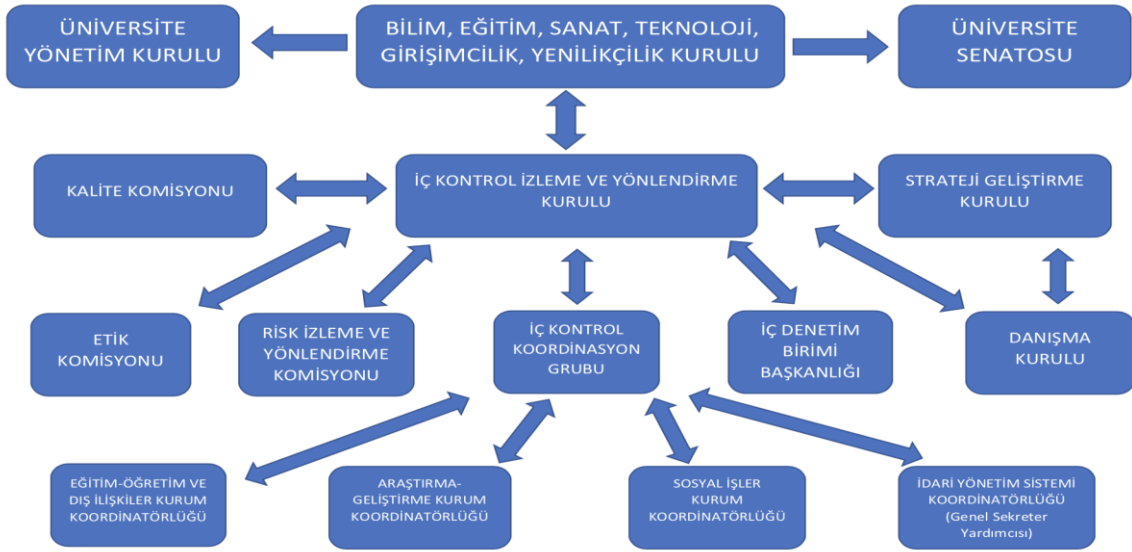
ÜNİVERSİTE YÖNETİM KURULU

BİLİM, EĞİTİM, SANAT, TEKNOLOJİ, GİRİŞİMCİLİK, YENİLİKÇİLİK KURULU

ÜNİVERSİTE SENATOSU

KALİTE KOMİSYONU

İÇ KONTROL İZLEME VE YÖNLENDİRME KURULU

STRATEJİ GELİŞTİRME KURULU

ETİK KOMİSYONU

RİSK İZLEME VE YÖNLENDİRME KOMİSYONU

İÇ KONTROL KOORDİNASYON GRUBU

İÇ DENETİM BİRİMİ BAŞKANLIĞI

DANIŞMA KURULU

EĞİTİM-ÖĞRETİM VE DIŞ İLİŞKİLER KURUM KOORDİNATÖRLÜĞÜ

ARAŞTIRMA-GELİŞTİRME KURUM KOORDİNATÖRLÜĞÜ

SOSYAL İŞLER KURUM KOORDİNATÖRLÜĞÜ

İDARİ YÖNETİM SİSTEMİ KOORDİNATÖRLÜĞÜ (Genel Sekreter Yardımcısı)